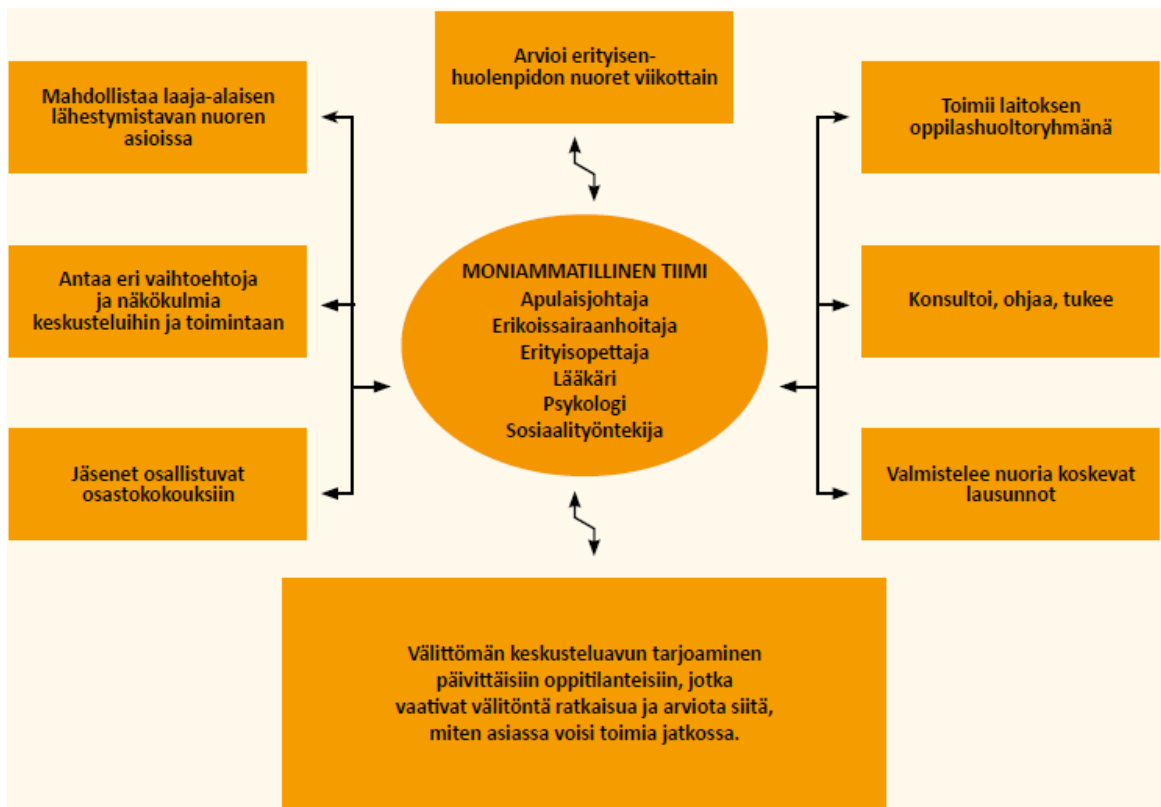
Arvioi erityisenhuolenpidon nuoret viikottain

Mahdollistaa laaja-alaisen lähestymistavan nuoren asioissa

Toimii laitoksen oppilashuoltoryhmänä

Antaa eri vaihtoehtoja ja näkökulmia keskusteluihin ja toimintaan

MONIAMMATILLINEN TIIMI
Apulaisjohtaja
Erikoissairaanhoitaja
Erityisopettaja
Lääkäri
Psykologi
Sosiaalityöntekija

Konsultoi, ohjaa, tukee

Jäsenet osallistuvat osastokokouksiin

Valmistelee nuoria koskevat lausunnot

Välittömän keskusteluavun tarjoaminen päivittäisiin oppitilanteisiin, jotka vaativat välitöntä ratkaisua ja arviota siitä, miten asiassa voisi toimia jatkossa.